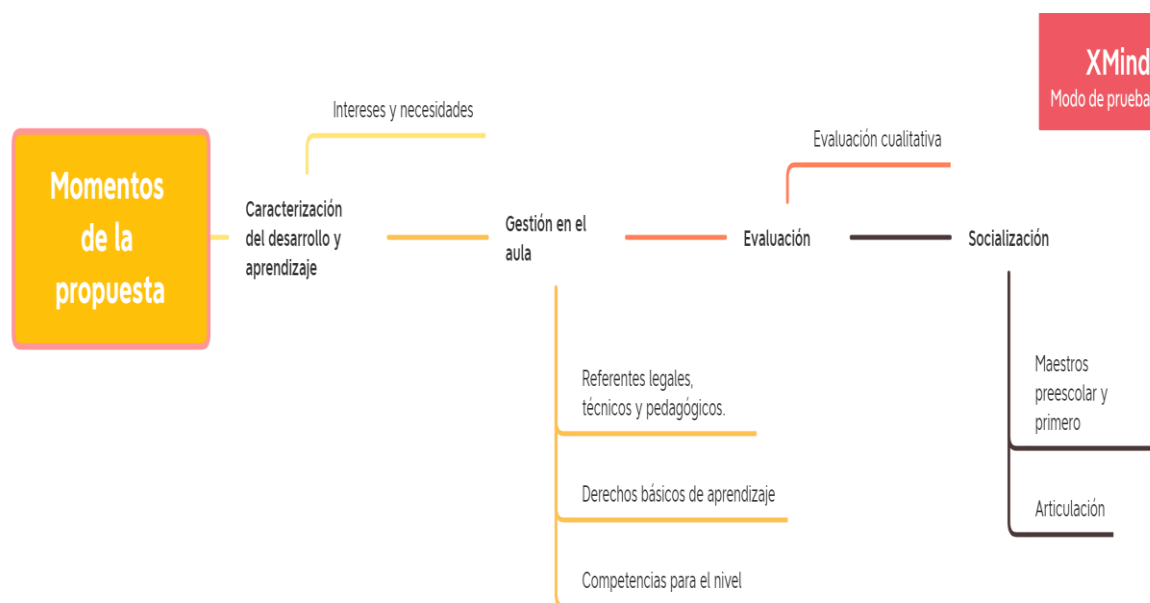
XMind
Modo de prueba

Momentos de la propuesta

Intereses y necesidades

Caracterización del desarrollo y aprendizaje

Gestión en el aula

Evaluación cualitativa

Evaluación

Socialización

Referentes legales, técnicos y pedagógicos.

Derechos básicos de aprendizaje

Competencias para el nivel

Maestros preescolar y primero

Articulación